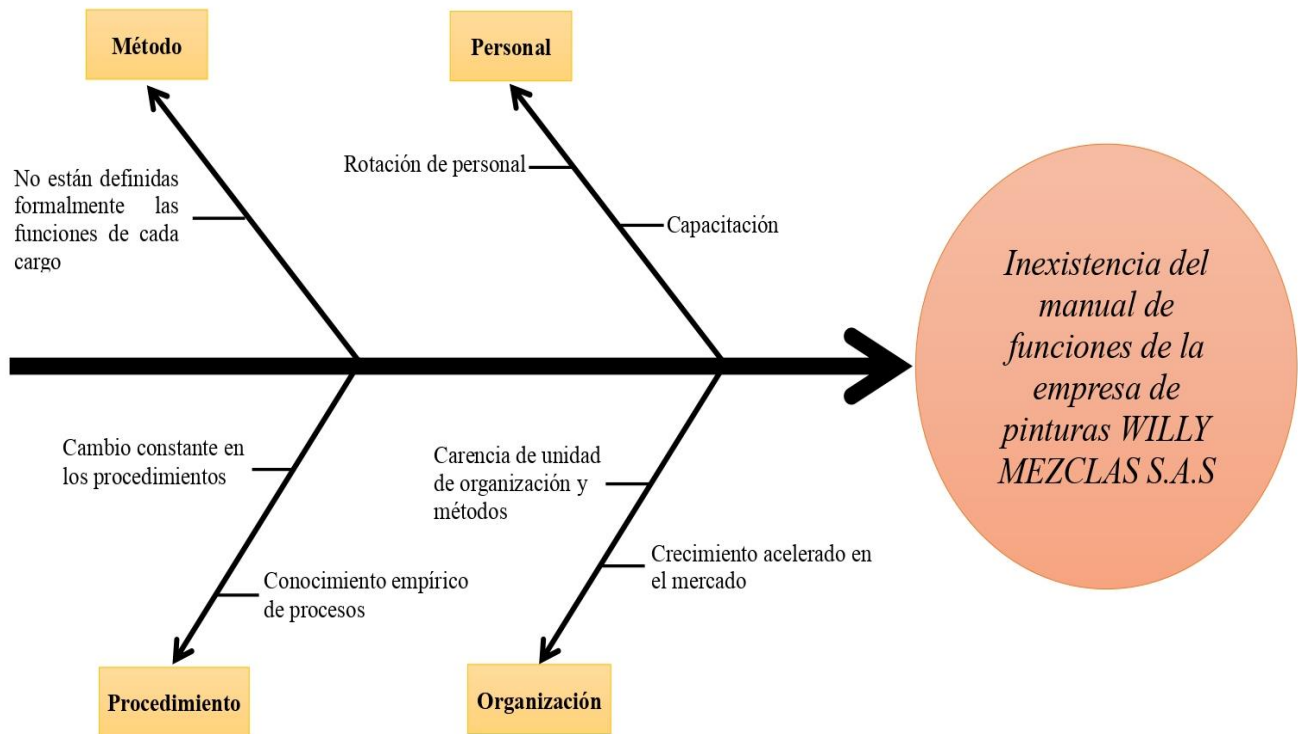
Método

Personal

No están definidas formalmente las funciones de cada cargo

Rotación de personal

Capacitación

Inexistencia del manual de funciones de la empresa de pinturas WILLY MEZCLAS S.A.S

Cambio constante en los procedimientos

Conocimiento empírico de procesos

Carencia de unidad de organización y métodos

Crecimiento acelerado en el mercado

Procedimiento

Organización